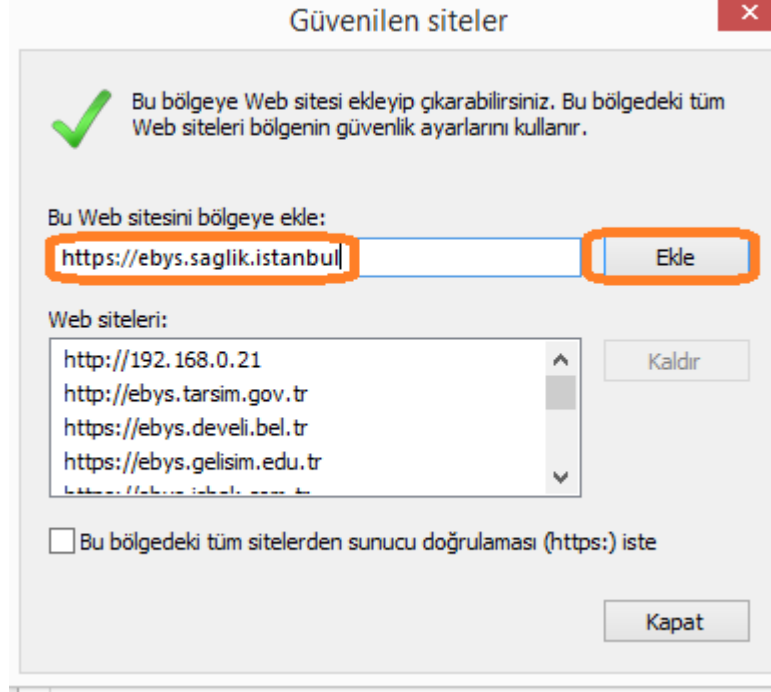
Güvenilen siteler

Bu bölgeye Web sitesi ekleyip çıkarabilirsiniz. Bu bölgedeki tüm Web siteleri bölgenin güvenlik ayarlarını kullanır.

Bu Web sitesini bölgeye ekle:

https://ebys.saglik.istanbul

Ekle

Web siteleri:

http://192.168.0.21
http://ebys.tarsim.gov.tr
https://ebys.develi.bel.tr
https://ebys.gelisim.edu.tr
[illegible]

Kaldır

Bu bölgedeki tüm sitelerden sunucu doğrulaması (https:) iste

Kapat